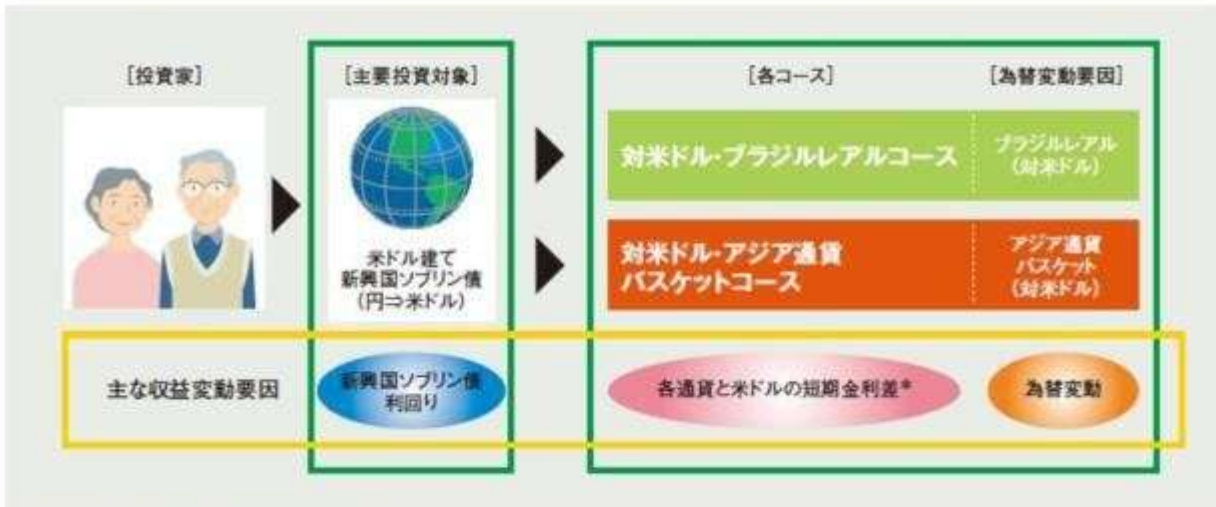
[投資家]

[主要投資対象]

米ドル建て新興国ソブリン債(円⇒米ドル)

[各コース]

[為替変動要因]

対米ドル・ブラジルレアルコース

ブラジルレアル(対米ドル)

対米ドル・アジア通貨バスケットコース

アジア通貨バスケット(対米ドル)

主な収益変動要因

新興国ソブリン債利回り

各通貨と米ドルの短期金利差*

為替変動